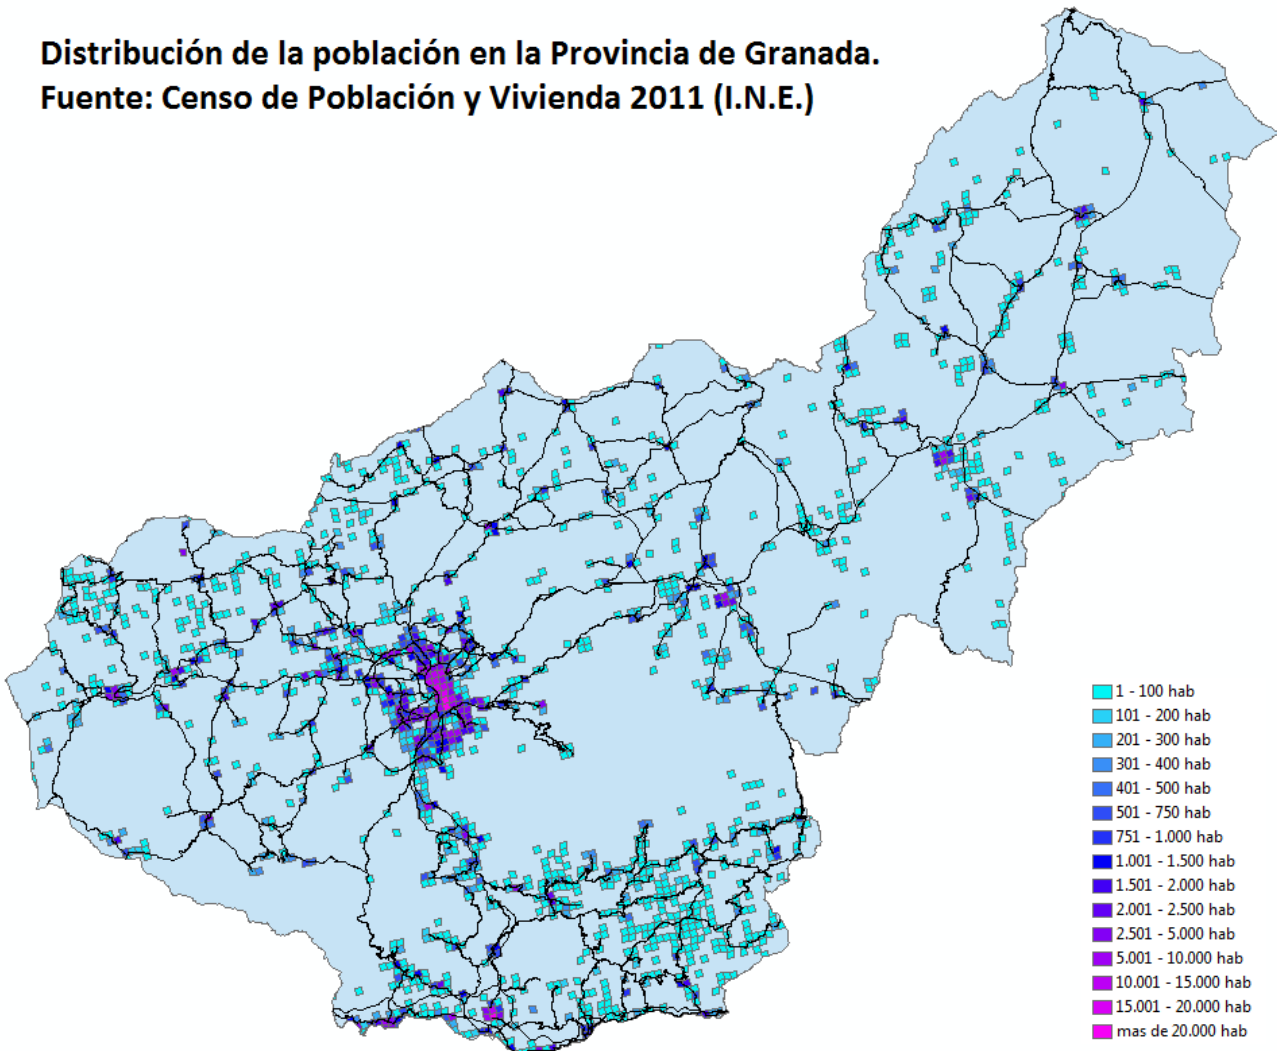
Distribución de la población en la Provincia de Granada.
Fuente: Censo de Población y Vivienda 2011 (I.N.E.)

1 - 100 hab
101 - 200 hab
201 - 300 hab
301 - 400 hab
401 - 500 hab
501 - 750 hab
751 - 1.000 hab
1.001 - 1.500 hab
1.501 - 2.000 hab
2.001 - 2.500 hab
2.501 - 5.000 hab
5.001 - 10.000 hab
10.001 - 15.000 hab
15.001 - 20.000 hab
mas de 20.000 hab